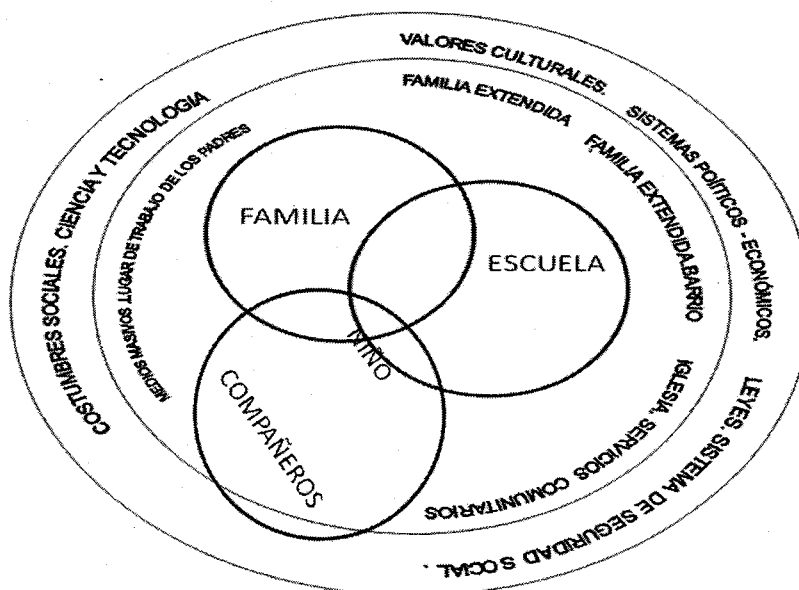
VALORES CULTURALES.

SISTEMAS POLÍTICOS - ECONÓMICOS.

LEYES. SISTEMA DE SEGURIDAD SOCIAL.

COSTUMBRES SOCIALES, CIENCIA Y TECNOLOGIA

FAMILIA EXTENDIDA

FAMILIA EXTENDIDA,BARRIO

IGLESIA, SERVICIOS COMUNITARIOS

MEDIOS MASIVOS ,LUGAR DE TRABAJO DE LOS PADRES

FAMILIA

ESCUELA

NIÑO

COMPAÑEROS